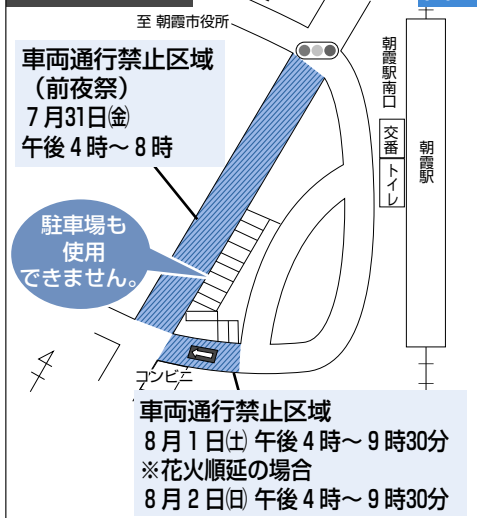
至 朝霞市役所

車両通行禁止区域
（前夜祭）
7月31日㊎
午後4時～8時

駐車場も使用できません。

朝霞駅南口

交番

トイレ

朝霞駅

コンビニ

車両通行禁止区域
8月1日㊏ 午後4時～9時30分
※花火順延の場合
8月2日㊐ 午後4時～9時30分